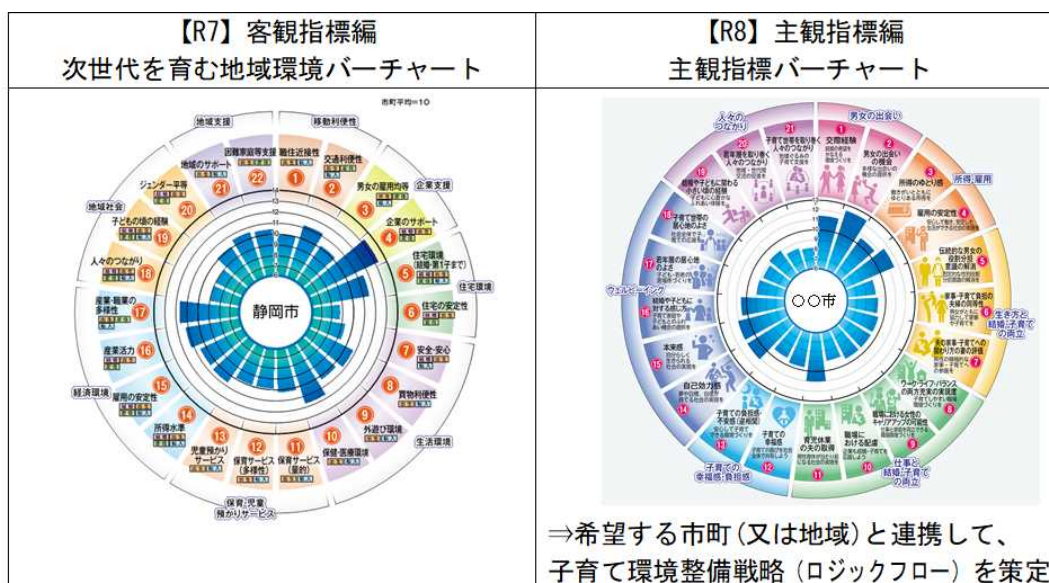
| 【R7】客観指標編 次世代を育む地域環境バーチャート | 【R8】主観指標編 主観指標バーチャート |
|---|---|
| 市町平均=10 地域支援 移動利便性 企業支援 住宅環境 生活環境 保育·児童預かりサービス 経済環境 地域社会 1 職住近接性 2 交通利便性 3 男女の雇用均等 4 企業のサポート 5 住宅環境(結婚·第1子まで) 6 住宅の安定性 7 安全·安心 8 買物利便性 9 外遊び環境 10 保健·医療環境 11 保育サービス(量的) 12 保育サービス(多様性) 13 児童預かりサービス 14 所得水準 15 雇用の安定性 16 産業活力 17 産業·職業の多様性 18 人々のつながり 19 子どもの場の経験 20 ジェンダー平等 21 地域のサポート 22 困難家庭等支援 静岡市 | 人々のつながり 男女の出会い 所得·雇用 生き方と結婚·子育ての両立 仕事と結婚·子育ての両立 子育ての幸福感·負担感 ウェルビーイング 1 交際結婚 2 男女の出会いの機会 3 所得のゆとり感 4 雇用の安定感 5 伝統的な男女の役割分業意識の解消 6 家事·子育て負担の夫婦の同等性 7 家事·子育てへの周り方の評価 8 ワーク·ライフ·バランスの両方充実の実現度 9 職場における女性のキャリアアップ可能性 10 職場における配慮 11 育児休業の夫の取得 12 子育ての幸福感 13 子育ての負担感·不安感(逆相関) 14 自己効力感 15 本来感 16 結婚や子どもに対する前向き 17 若年層の居心地のよさ 18 子育て世帯の居心地のよさ 19 結婚や子どもに関わる体験 20 若年層を取り巻く人々のつながり 21 子育て世帯を取り巻く人々のつながり ○○市 ⇒希望する市町(又は地域)と連携して、子育て環境整備戦略(ロジックフロー)を策定 |